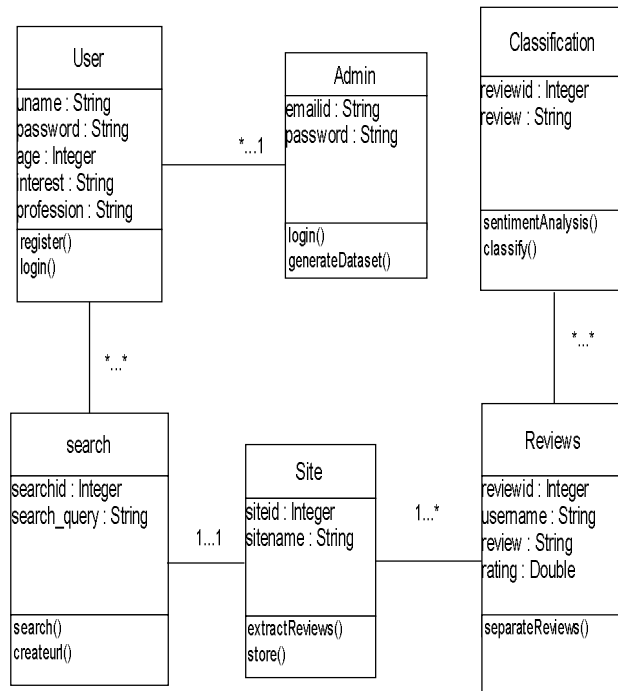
User

uname : String
password : String
age : Integer
interest : String
profession : String

register()
login()

*...1

Admin

emailid : String
password : String

login()
generateDataset()

Classification

reviewid : Integer
review : String

sentimentAnalysis()
classify()

*...*

*...*

search

searchid : Integer
search_query : String

search()
createurl()

1...1

Site

siteid : Integer
sitename : String

extractReviews()
store()

1...*

Reviews

reviewid : Integer
username : String
review : String
rating : Double

separateReviews()